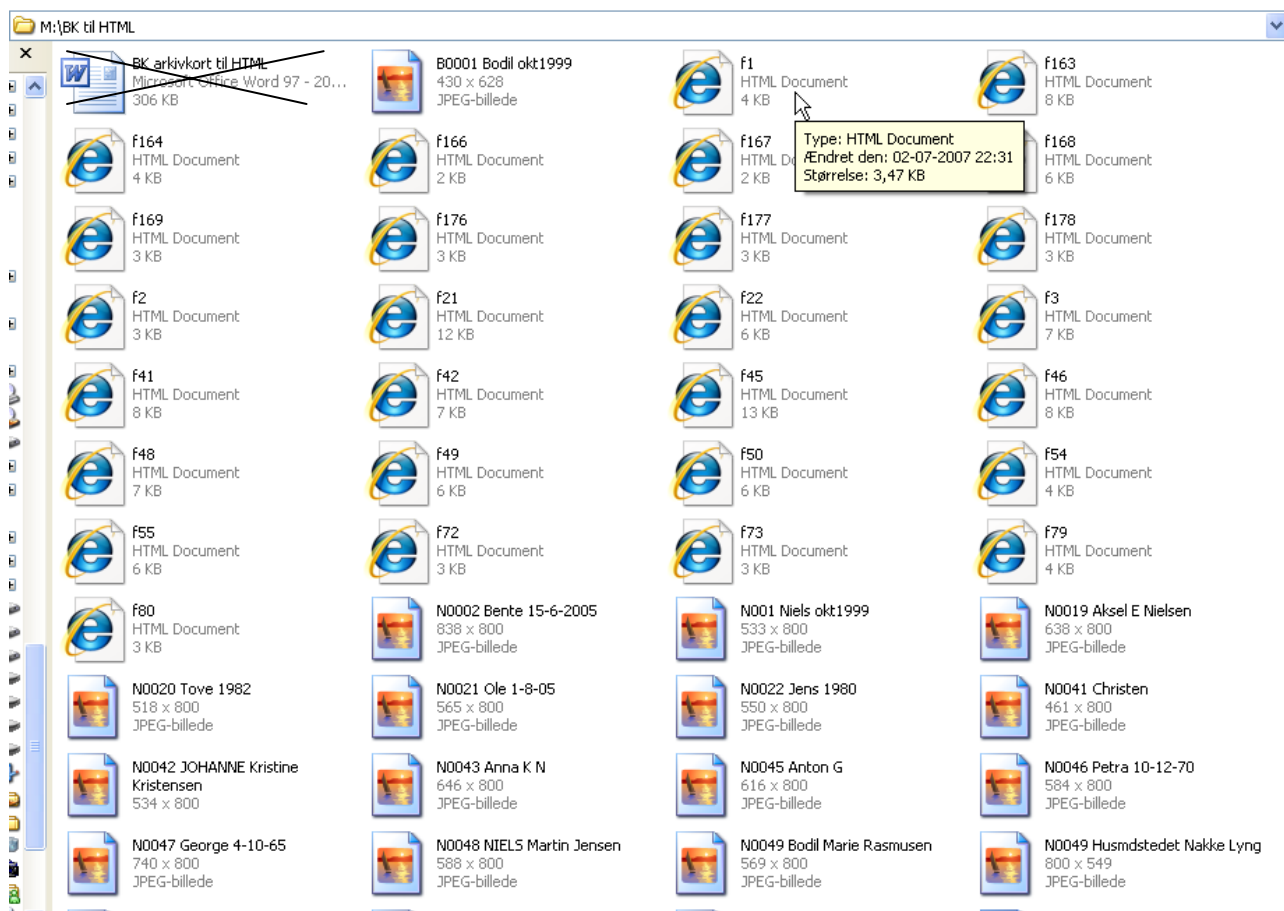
M:\BK til HTML

×

BK arkivkort til HTML
Microsoft Office Word 97 - 20...
306 KB

B0001 Bodil okt1999
430 x 628
JPEG-billede

f1
HTML Document
4 KB

f163
HTML Document
8 KB

Type: HTML Document
Ændret den: 02-07-2007 22:31
Størrelse: 3,47 KB

f164
HTML Document
4 KB

f166
HTML Document
2 KB

f167
HTML D
2 KB

f168
HTML Document
6 KB

f169
HTML Document
3 KB

f176
HTML Document
3 KB

f177
HTML Document
3 KB

f178
HTML Document
3 KB

f2
HTML Document
3 KB

f21
HTML Document
12 KB

f22
HTML Document
6 KB

f3
HTML Document
7 KB

f41
HTML Document
8 KB

f42
HTML Document
7 KB

f45
HTML Document
13 KB

f46
HTML Document
8 KB

f48
HTML Document
7 KB

f49
HTML Document
6 KB

f50
HTML Document
6 KB

f54
HTML Document
4 KB

f55
HTML Document
6 KB

f72
HTML Document
3 KB

f73
HTML Document
3 KB

f79
HTML Document
4 KB

f80
HTML Document
3 KB

N0002 Bente 15-6-2005
838 x 800
JPEG-billede

N001 Niels okt1999
533 x 800
JPEG-billede

N0019 Aksel E Nielsen
638 x 800
JPEG-billede

N0020 Tove 1982
518 x 800
JPEG-billede

N0021 Ole 1-8-05
565 x 800
JPEG-billede

N0022 Jens 1980
550 x 800
JPEG-billede

N0041 Christen
461 x 800
JPEG-billede

N0042 JOHANNE Kristine Kristensen
534 x 800

N0043 Anna K N
646 x 800
JPEG-billede

N0045 Anton G
616 x 800
JPEG-billede

N0046 Petra 10-12-70
584 x 800
JPEG-billede

N0047 George 4-10-65
740 x 800
JPEG-billede

N0048 NIELS Martin Jensen
588 x 800
JPEG-billede

N0049 Bodil Marie Rasmusen
569 x 800
JPEG-billede

N0049 Husmdstedet Nakke Lyng
800 x 549
JPEG-billede